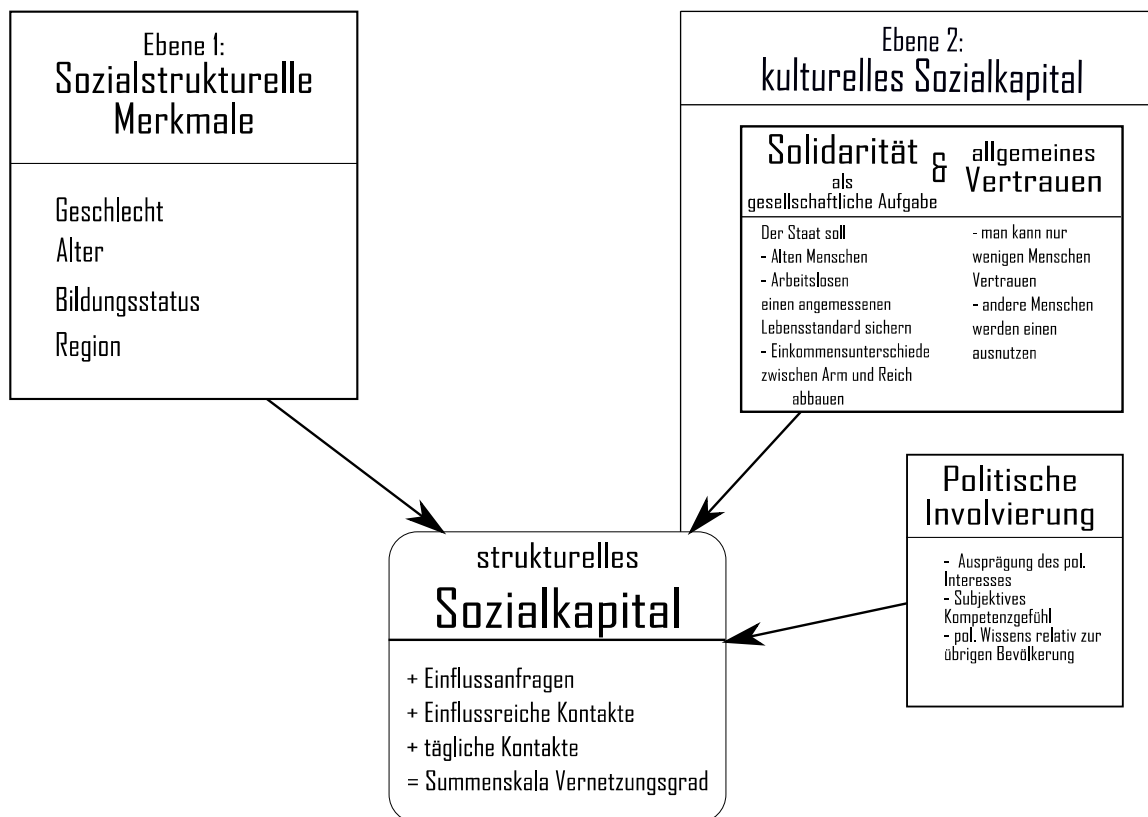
Ebene 1:
Sozialstrukturelle Merkmale

Geschlecht
Alter
Bildungsstatus
Region

Ebene 2:
kulturelles Sozialkapital

Solidarität als gesellschaftliche Aufgabe & allgemeines Vertrauen

Der Staat soll
- Alten Menschen
- Arbeitslosen
einen angemessenen Lebensstandard sichern
- Einkommensunterschiede zwischen Arm und Reich abbauen

- man kann nur wenigen Menschen Vertrauen
- andere Menschen werden einen ausnutzen

Politische Involvierung

- Ausprägung des pol. Interesses
- Subjektives Kompetenzgefühl
- pol. Wissens relativ zur übrigen Bevölkerung

strukturelles
Sozialkapital

+ Einflussanfragen
+ Einflussreiche Kontakte
+ tägliche Kontakte
= Summenskala Vernetzungsgrad